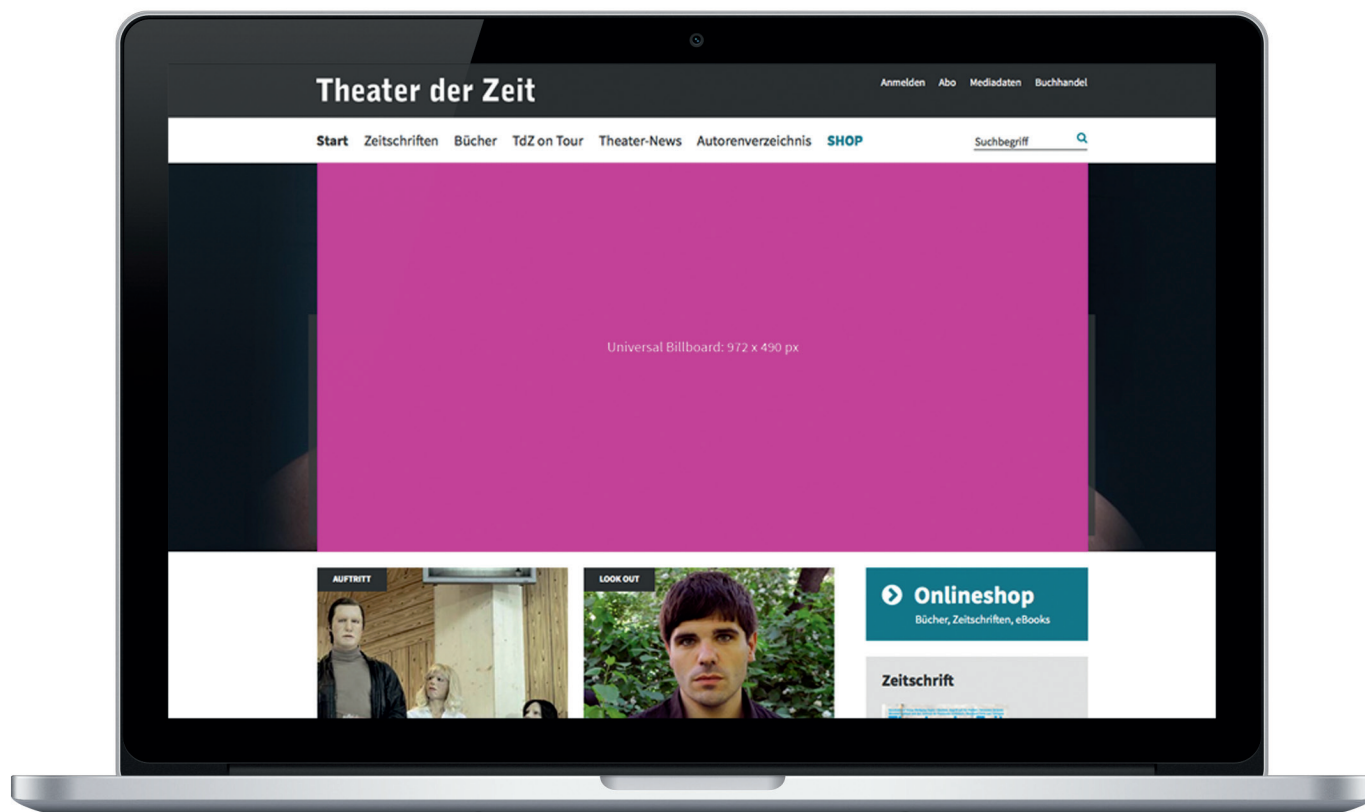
Theater der Zeit

Anmelden Abo Mediadaten Buchhandel

Start Zeitschriften Bücher TdZ on Tour Theater-News Autorenverzeichnis SHOP

Suchbegriff

Universal Billboard: 972 x 490 px

AUFTRITT

LOOK OUT

Onlineshop
Bücher, Zeitschriften, eBooks

Zeitschrift